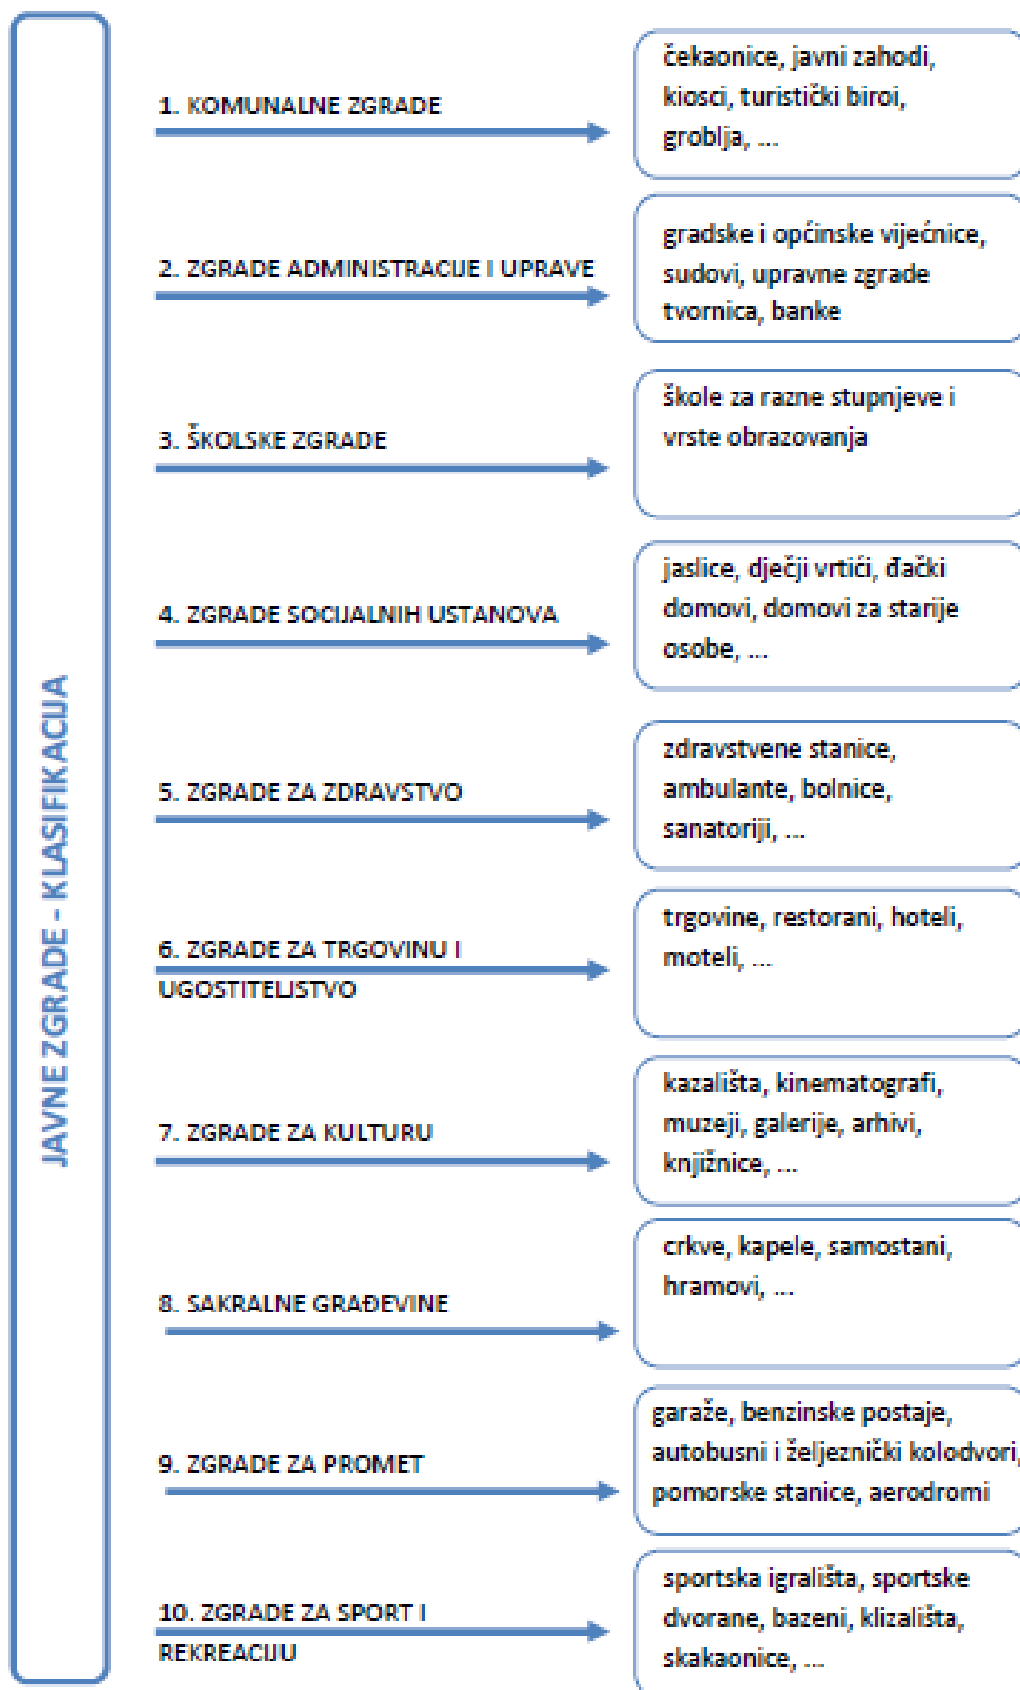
JAVNE ZGRADE - KLASIFIKACIJA

1. KOMUNALNE ZGRADE

čekaonice, javni zahodi, kiosci, turistički biroi, groblja, ...

2. ZGRADE ADMINISTRACIJE I UPRAVE

gradske i općinske vijećnice, sudovi, upravne zgrade tvornica, banke

3. ŠKOLSKE ZGRADE

škole za razne stupnjeve i vrste obrazovanja

4. ZGRADE SOCIJALNIH USTANOVA

jaslice, dječji vrtići, đački domovi, domovi za starije osobe, ...

5. ZGRADE ZA ZDRAVSTVO

zdravstvene stanice, ambulante, bolnice, sanatoriji, ...

6. ZGRADE ZA TRGOVINU I UGOSTITELJSTVO

trgovine, restorani, hoteli, moteli, ...

7. ZGRADE ZA KULTURU

kazališta, kinematografi, muzeji, galerije, arhivi, knjižnice, ...

8. SAKRALNE GRAĐEVINE

crkve, kapele, samostani, hramovi, ...

9. ZGRADE ZA PROMET

garaže, benzinske postaje, autobusni i željeznički kolodvori, pomorske stanice, aerodromi

10. ZGRADE ZA SPORT I REKREACIJU

sportska igrališta, sportske dvorane, bazeni, klizališta, skakaonice, ...